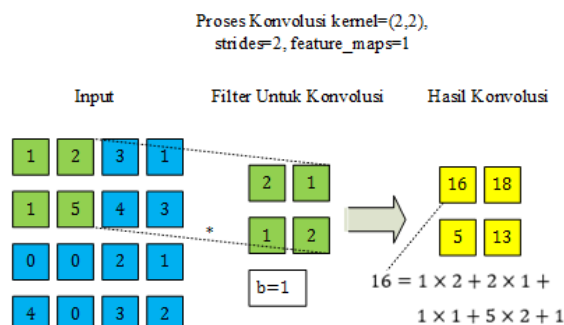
Proses Konvolusi kernel=(2,2), strides=2, feature_maps=1

Input

Filter Untuk Konvolusi

Hasil Konvolusi

| 1 | 2 | 3 | 1 |
|---|---|---|---|
| 1 | 5 | 4 | 3 |
| 0 | 0 | 2 | 1 |
| 4 | 0 | 3 | 2 |

*

| 2 | 1 |
|---|---|
| 1 | 2 |

b=1

| 16 | 18 |
|---|---|
| 5 | 13 |

$16 = 1 \times 2 + 2 \times 1 + 1 \times 1 + 5 \times 2 + 1$